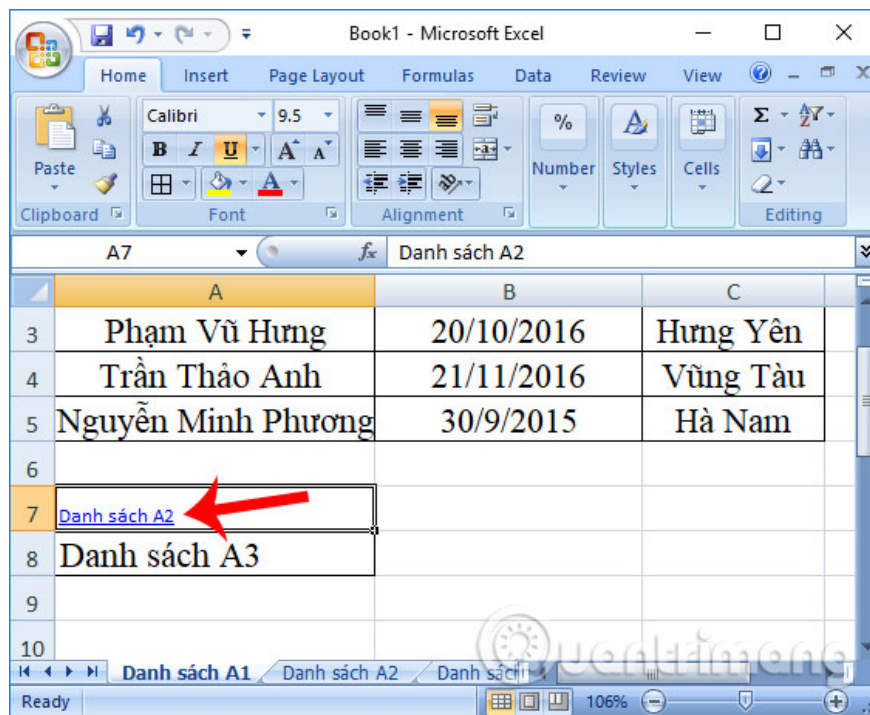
Book1 - Microsoft Excel

Home Insert Page Layout Formulas Data Review View

Paste
Clipboard
Calibri 9.5
B I U A A
Font
Alignment
%
Number
Styles
Cells
Σ
Editing

A7 $f_x$ Danh sách A2

| | A | B | C |
|---|---|---|---|
| 3 | Phạm Vũ Hưng | 20/10/2016 | Hưng Yên |
| 4 | Trần Thảo Anh | 21/11/2016 | Vũng Tàu |
| 5 | Nguyễn Minh Phương | 30/9/2015 | Hà Nam |
| 6 | | | |
| 7 | Danh sách A2 | | |
| 8 | Danh sách A3 | | |
| 9 | | | |
| 10 | | | |

Danh sách A1 Danh sách A2 Danh sách

Ready 106%

Quantrimang